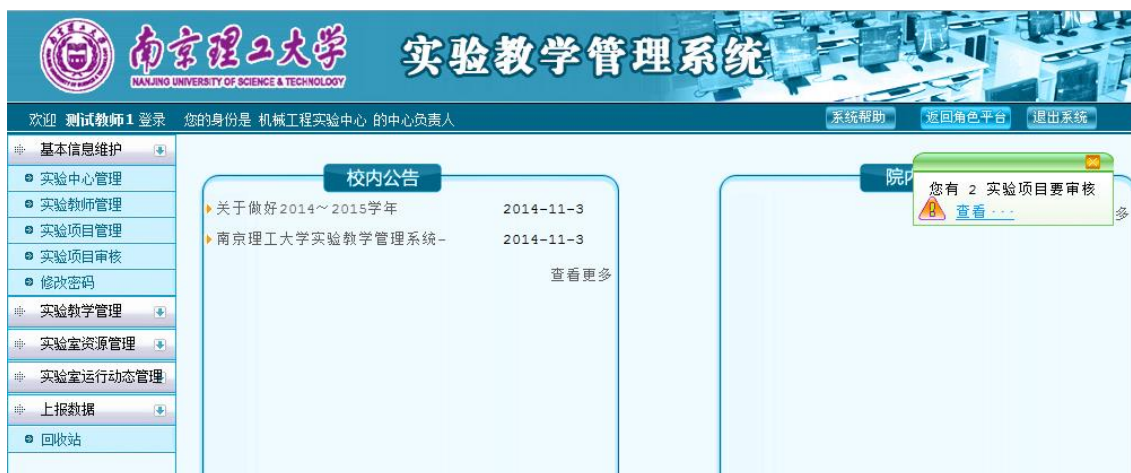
南京理工大学
NANJING UNIVERSITY OF SCIENCE & TECHNOLOGY
实验教学管理系统

欢迎 测试教师1 登录 您的身份是 机械工程实验中心 的中心负责人

系统帮助 返回角色平台 退出系统

基本信息维护
实验中心管理
实验教师管理
实验项目管理
实验项目审核
修改密码
实验教学管理
实验室资源管理
实验室运行动态管理
上报数据
回收站

校内公告
关于做好2014～2015学年 2014-11-3
南京理工大学实验教学管理系统- 2014-11-3
查看更多

院内
多

您有 2 实验项目要审核
查看···